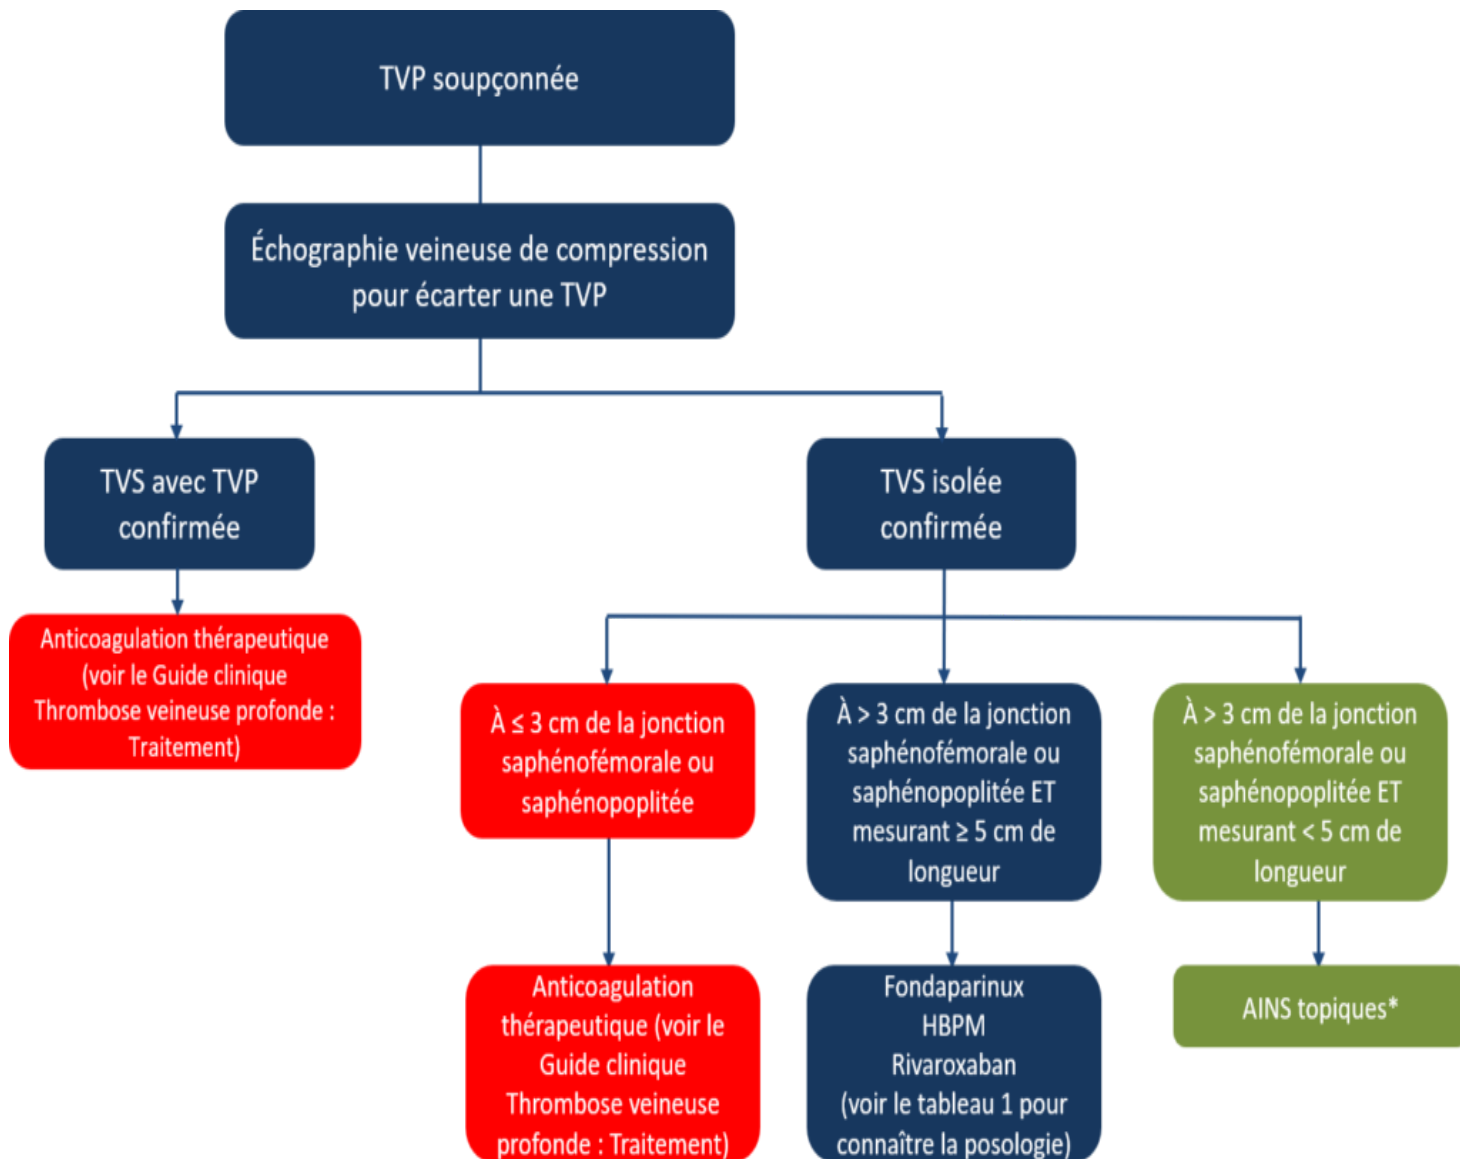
TVP soupçonnée

Échographie veineuse de compression pour écarter une TVP

TVS avec TVP confirmée

Anticoagulation thérapeutique (voir le Guide clinique Thrombose veineuse profonde : Traitement)

TVS isolée confirmée

À ≤ 3 cm de la jonction saphénofémorale ou saphénopoplitée

Anticoagulation thérapeutique (voir le Guide clinique Thrombose veineuse profonde : Traitement)

À > 3 cm de la jonction saphénofémorale ou saphénopoplitée ET mesurant ≥ 5 cm de longueur

Fondaparinux
HBPM
Rivaroxaban
(voir le tableau 1 pour connaître la posologie)

À > 3 cm de la jonction saphénofémorale ou saphénopoplitée ET mesurant < 5 cm de longueur

AINS topiques*